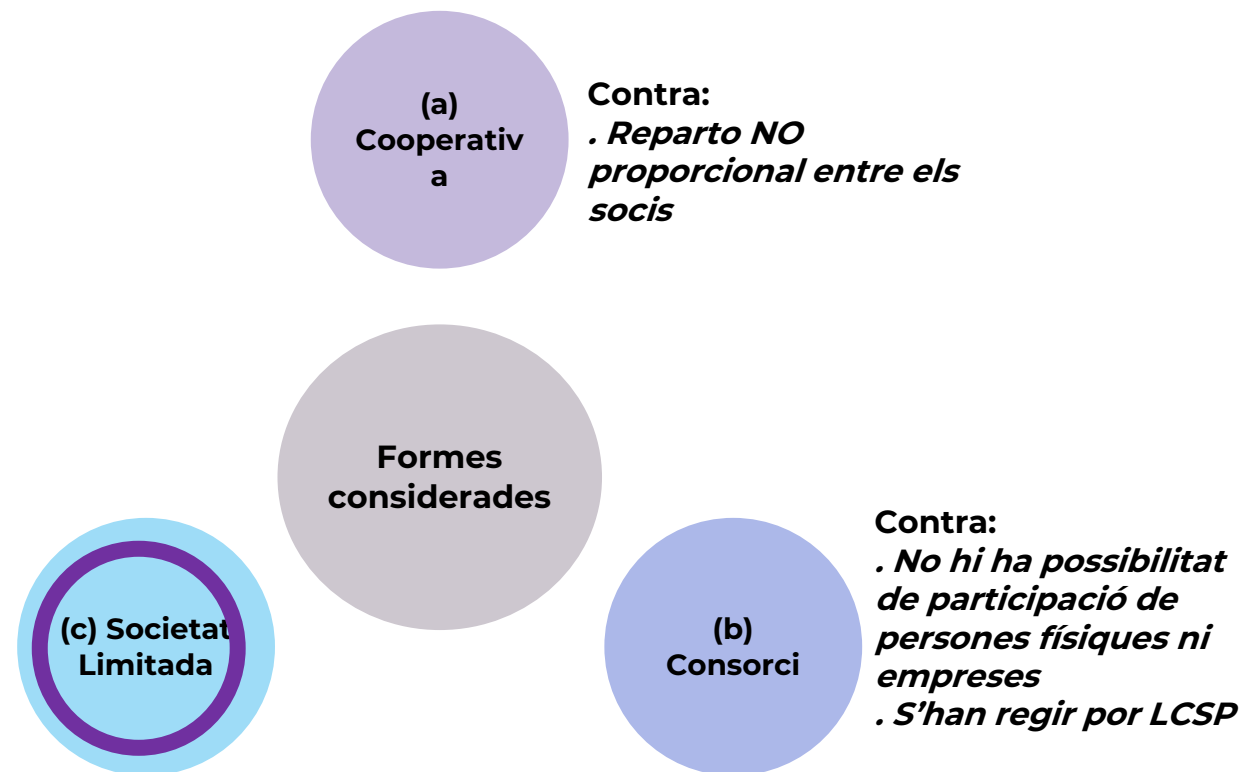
(a) Cooperativa

Contra:
*. Reparto NO proporcional entre els socis*

Formes considerades

(c) Societat Limitada

(b) Consorci

Contra:
*. No hi ha possibilitat de participació de persones físiques ni empreses*
*. S'han regir por LCSP*